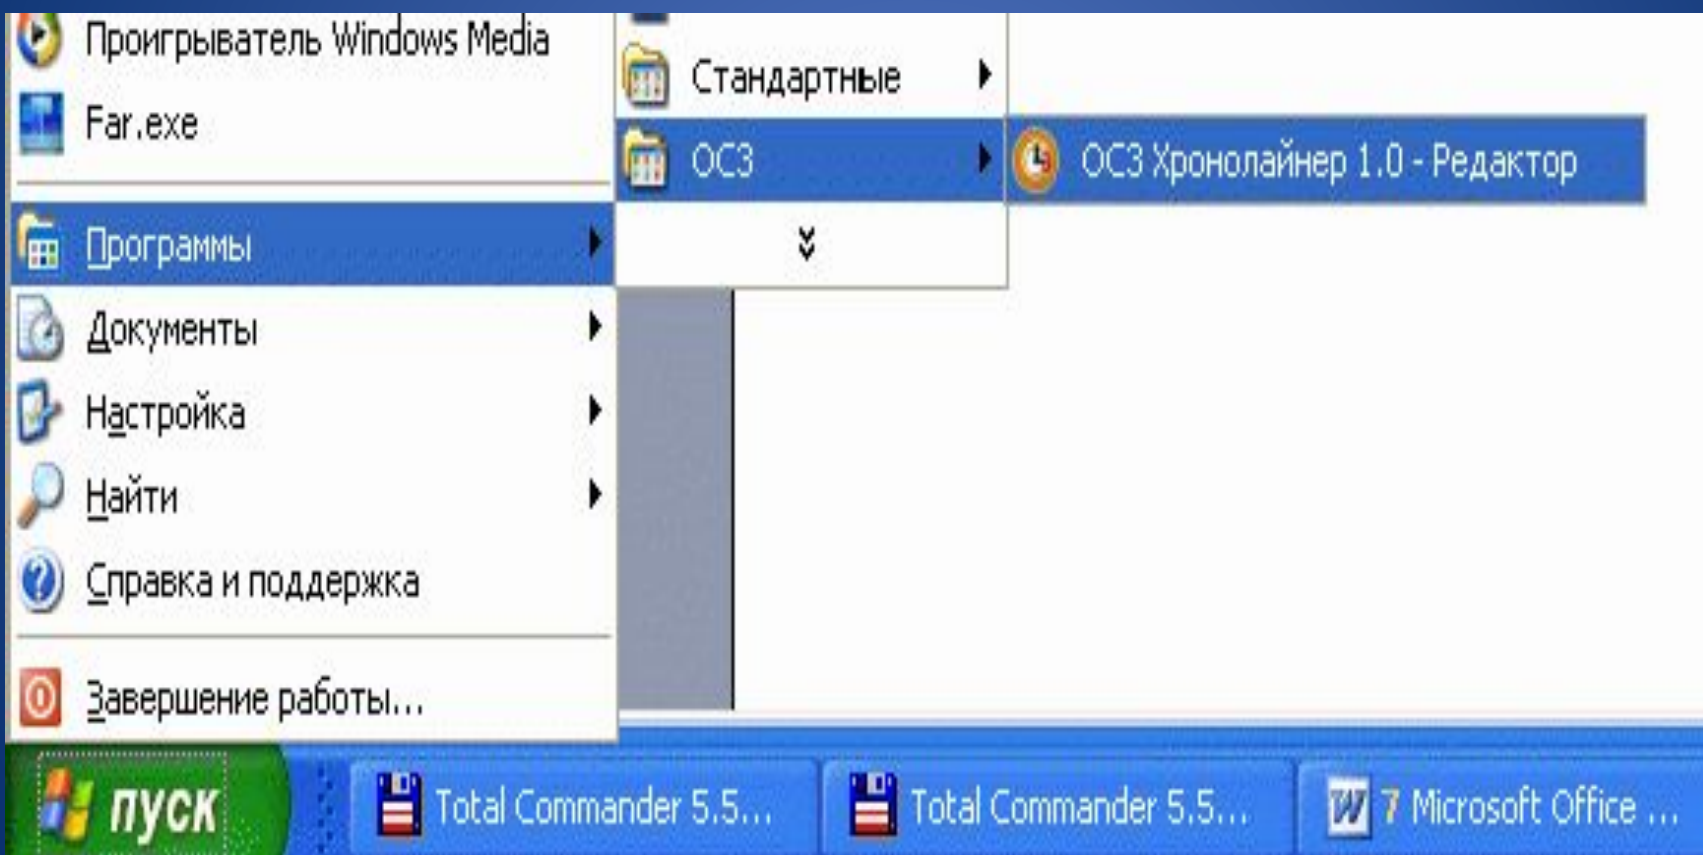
Проигрыватель Windows Media
Far.exe
Программы
Документы
Настройка
Найти
Справка и поддержка
Завершение работы...
Стандартные
ОСЗ
ОСЗ Хронолайнер 1.0 - Редактор
пуск
Total Commander 5.5...
Total Commander 5.5...
7 Microsoft Office ...